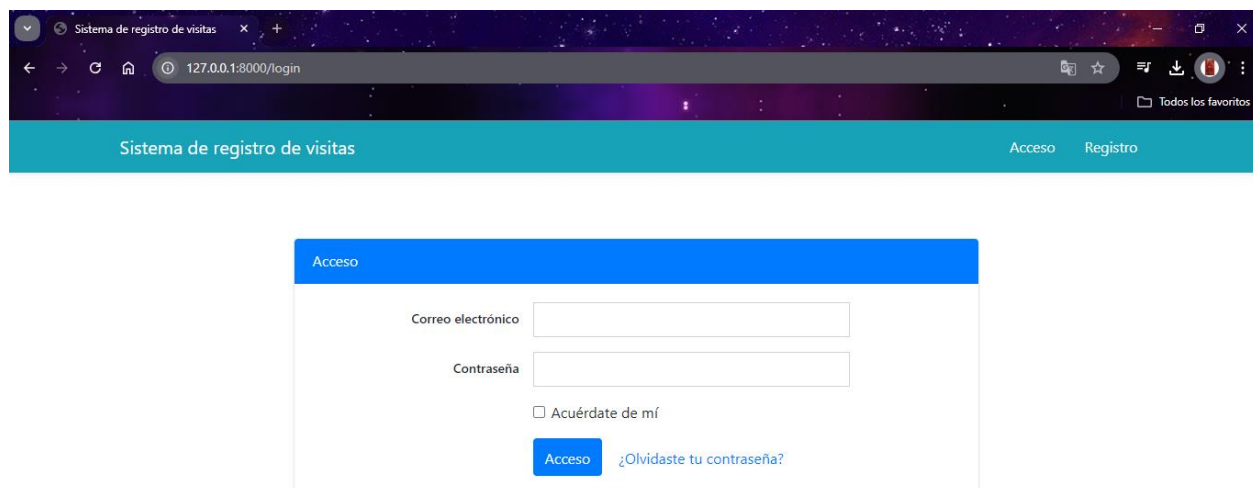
Sistema de registro de visitas

127.0.0.1:8000/login

Todos los favoritos

Sistema de registro de visitas

Acceso Registro

Acceso

Correo electrónico

Contraseña

☐ Acuérdate de mí

Acceso ¿Olvidaste tu contraseña?